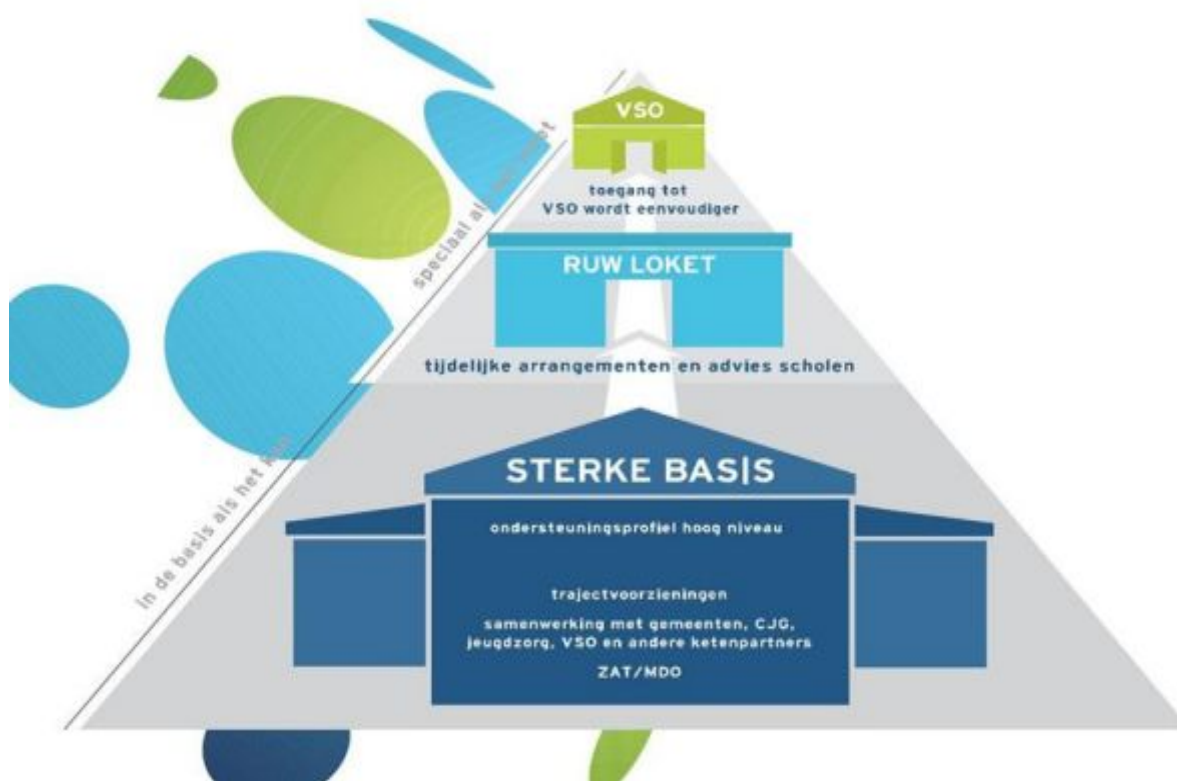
VSO

toegang tot VSO wordt eenvoudiger

RUW LOKET

tijdelijke arrangementen en advies scholen

STERKE BASIS

ondersteuningsprofiel hoog niveau

trajectvoorzieningen

samenwerking met gemeenten, CJG, jeugdzorg, VSO en andere ketenpartners

ZAT/MDO

in de basis als het kan

speciaal al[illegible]